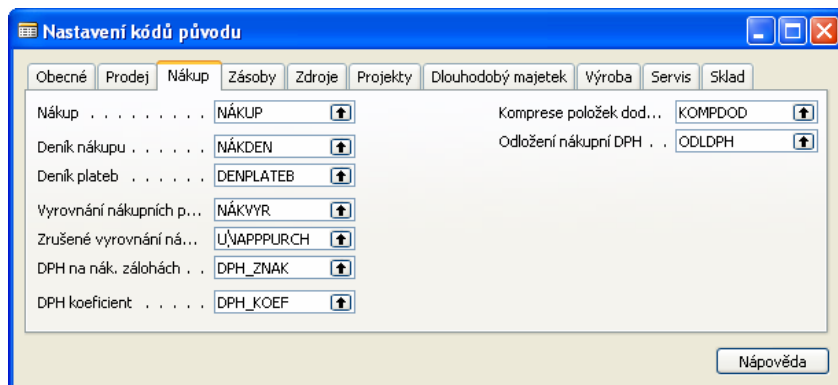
Nastavení kódů původu

Obecné | Prodej | Nákup | Zásoby | Zdroje | Projekty | Dlouhodobý majetek | Výroba | Servis | Sklad

Nákup . . . . . . . . . . NÁKUP
Deník nákupu . . . . . . . NÁKDEN
Deník plateb . . . . . . . DENPLATEB
Vyrovnání nákupních p... NÁKVYR
Zrušené vyrovnání ná... UNAPPPURCH
DPH na nák. zálohách . . DPH_ZNAK
DPH koeficient . . . . . . DPH_KOEF

Komprese položek dod... KOMPDOD
Odložení nákupní DPH . . ODLDPH

Nápověda